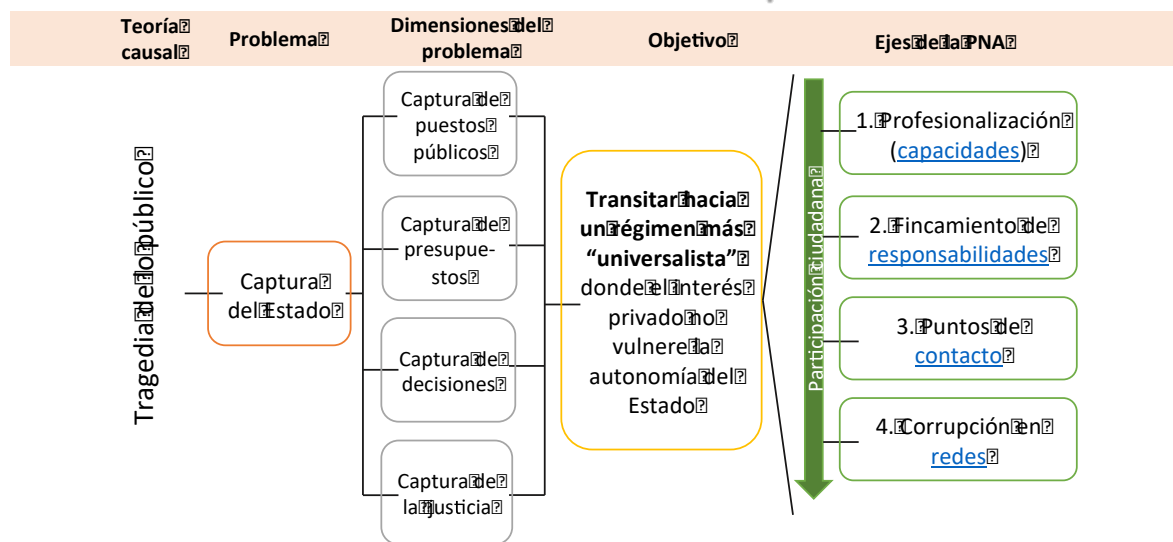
| Teoría causal | Problema | Dimensiones del problema | Objetivo | Ejes de la PNA |
|---|---|---|---|---|

Tragedia de lo público

Captura del Estado

Captura de puestos públicos

Captura de presupuestos

Captura de decisiones

Captura de la justicia

**Transitar hacia un régimen más "universalista"** donde el interés privado no vulnere la autonomía del Estado

Participación ciudadana

1. Profesionalización (capacidades)

2. Fincamiento de responsabilidades

3. Puntos de contacto

4. Corrupción en redes